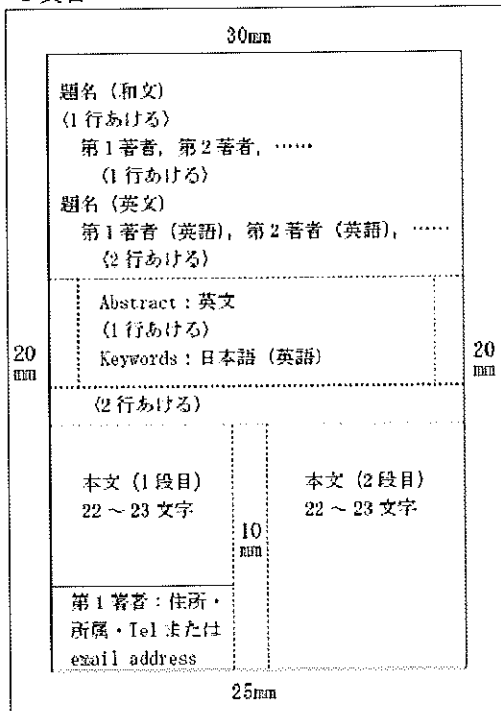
30mm

題名（和文）
（1 行あける）
第 1 著者，第 2 著者，……
（1 行あける）
題名（英文）
第 1 著者（英語），第 2 著者（英語），……
（2 行あける）

Abstract：英文
（1 行あける）
Keywords：日本語（英語）

20 mm

20 mm

（2 行あける）

本文（1 段目）
22 ～ 23 文字

10 mm

本文（2 段目）
22 ～ 23 文字

第 1 著者：住所・所属・Tel または email address

25mm